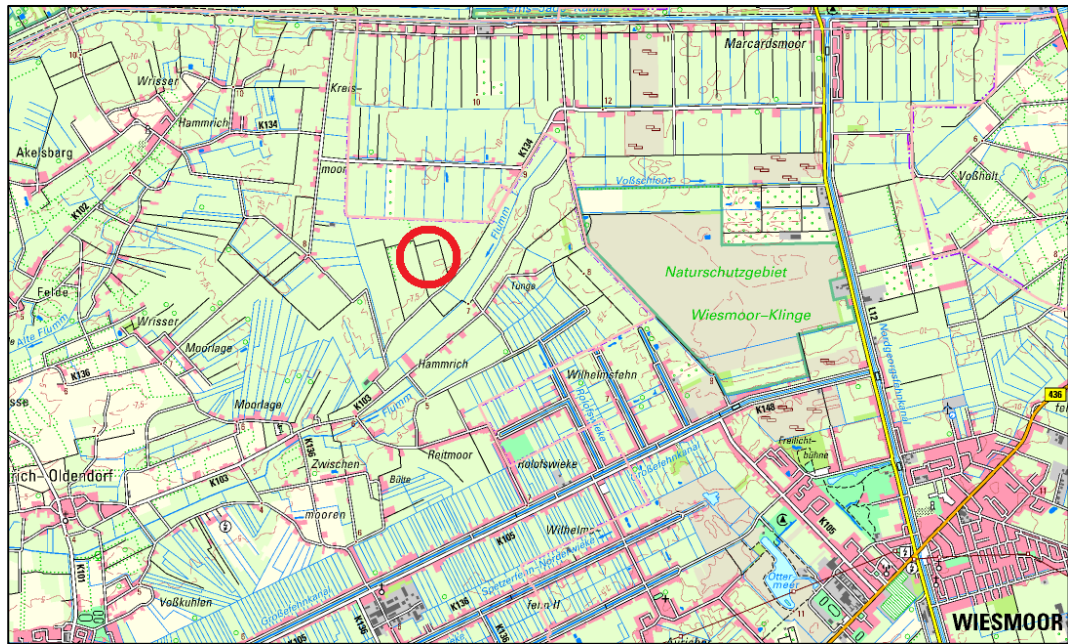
Marcardsmoor
Wrisser
Kreis-
Hammrich
K134
Akelsbarg
moor
K134
Voßschloot
Voßholt
K102
Flumm
Naturschutzgebiet
Wiesmoor-Klinge
Felde
Tange
Alte Flumm
Wrisser
L12
Moorlage
Hammrich
Wilhelmsfehn
K136
K103
436
Moorlage
K148
sse
Flumm
Freilicht-
bühne
K136
Reitmoor
rich-Oldendorf
Zwischen
Rolofswieke
Großefehnkanal
K103
Bülte
K105
mooren
Wilhelm-
WIESMOOR
K105
K101
Otter
meer
Großefehnkanal
Voßkuhlen
K136
fehn II
K105